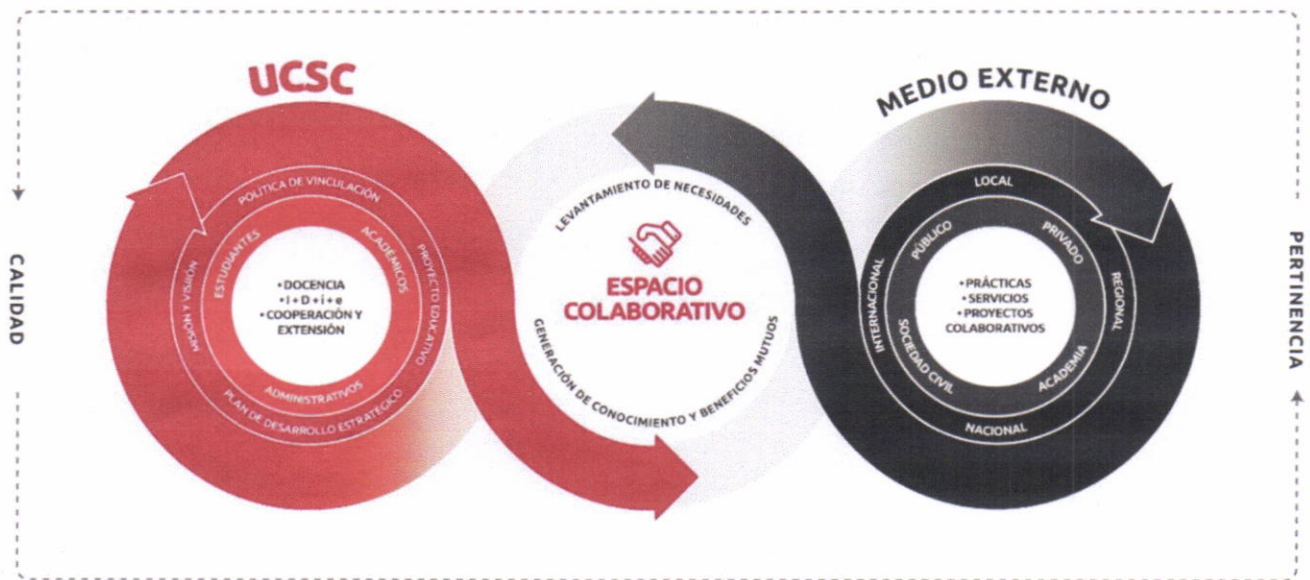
UCSC

MEDIO EXTERNO

CALIDAD

POLÍTICA DE VINCULACIÓN
MISIÓN Y VISIÓN
ESTUDIANTES
ACADÉMICOS
PROYECTO EDUCATIVO
• DOCENCIA
• I + D + i + e
• COOPERACIÓN Y EXTENSIÓN
ADMINISTRATIVOS
PLAN DE DESARROLLO ESTRATÉGICO

LEVANTAMIENTO DE NECESIDADES
ESPACIO COLABORATIVO
GENERACIÓN DE CONOCIMIENTO Y BENEFICIOS MUTUOS

LOCAL
PÚBLICO
PRIVADO
INTERNACIONAL
REGIONAL
• PRÁCTICAS
• SERVICIOS
• PROYECTOS COLABORATIVOS
SOCIEDAD CIVIL
ACADEMIA
NACIONAL

PERTINENCIA